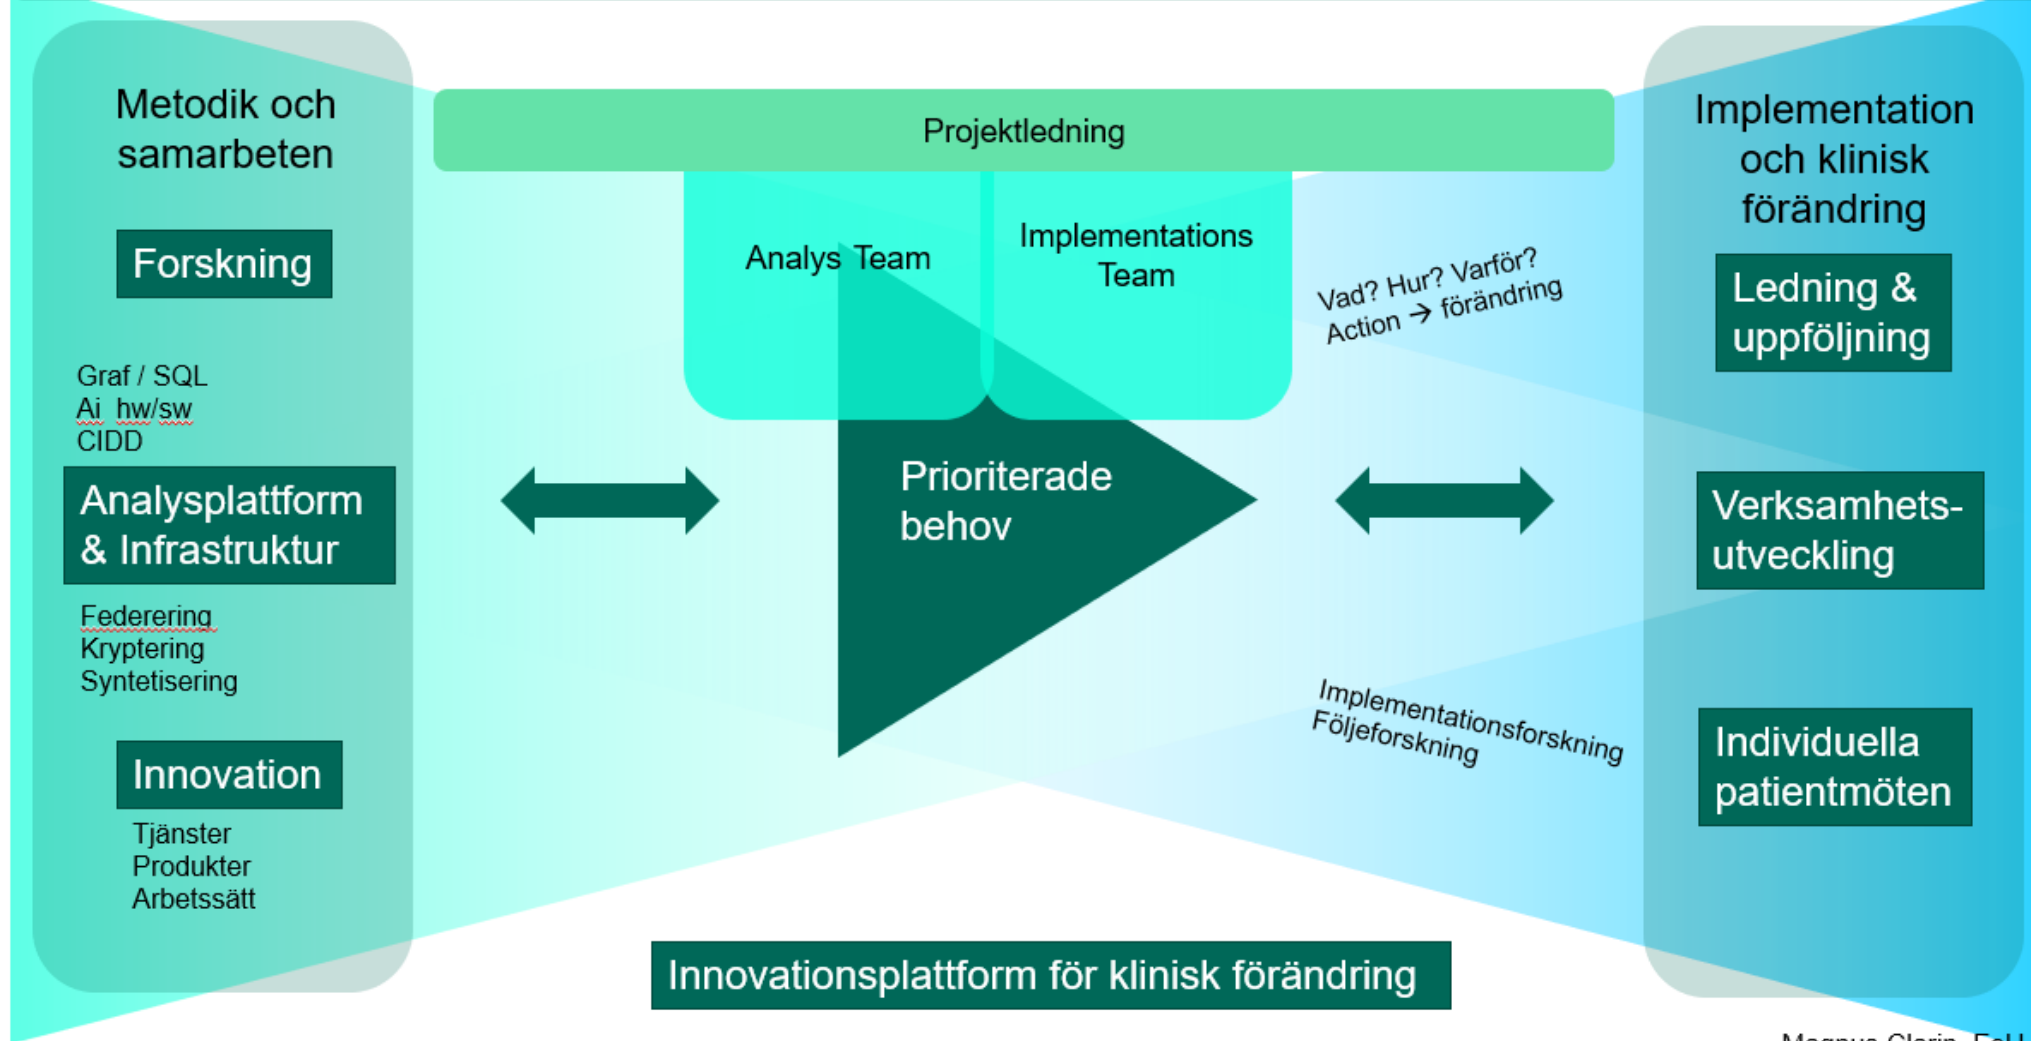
Metodik och samarbeten

Forskning

Graf / SQL
Ai hw/sw
CIDD

Analysplattform & Infrastruktur

Federering
Kryptering
Syntetisering

Innovation

Tjänster
Produkter
Arbetssätt

Projektledning

Analys Team

Implementations Team

Prioriterade behov

Vad? Hur? Varför?
Action → förändring

Implementationsforskning
Följeforskning

Implementation och klinisk förändring

Ledning & uppföljning

Verksamhets-utveckling

Individuella patientmöten

Innovationsplattform för klinisk förändring

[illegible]